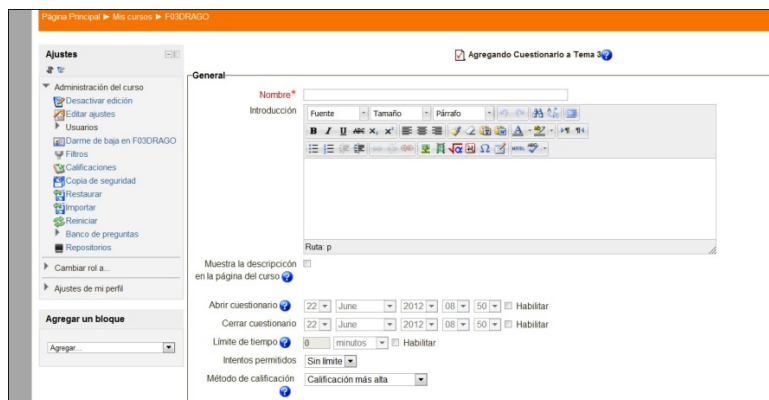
Página Principal ► Mis cursos ► F03DRAGO

Ajustes

Administración del curso
Desactivar edición
Editar ajustes
Usuarios
Darme de baja en F03DRAGO
Filtros
Calificaciones
Copia de seguridad
Restaurar
Importar
Reiniciar
Banco de preguntas
Repositorios

Cambiar rol a...

Ajustes de mi perfil

Agregar un bloque

Agregar...

Agregando Cuestionario a Tema 3

General

Nombre*

Introducción

Fuente | Tamaño | Párrafo

Ruta: p

Muestra la descripción en la página del curso

Abrir cuestionario | 22 | June | 2012 | 08 | 50 | Habilitar

Cerrar cuestionario | 22 | June | 2012 | 08 | 50 | Habilitar

Límite de tiempo | 0 | minutos | Habilitar

Intentos permitidos | Sin límite

Método de calificación | Calificación más alta